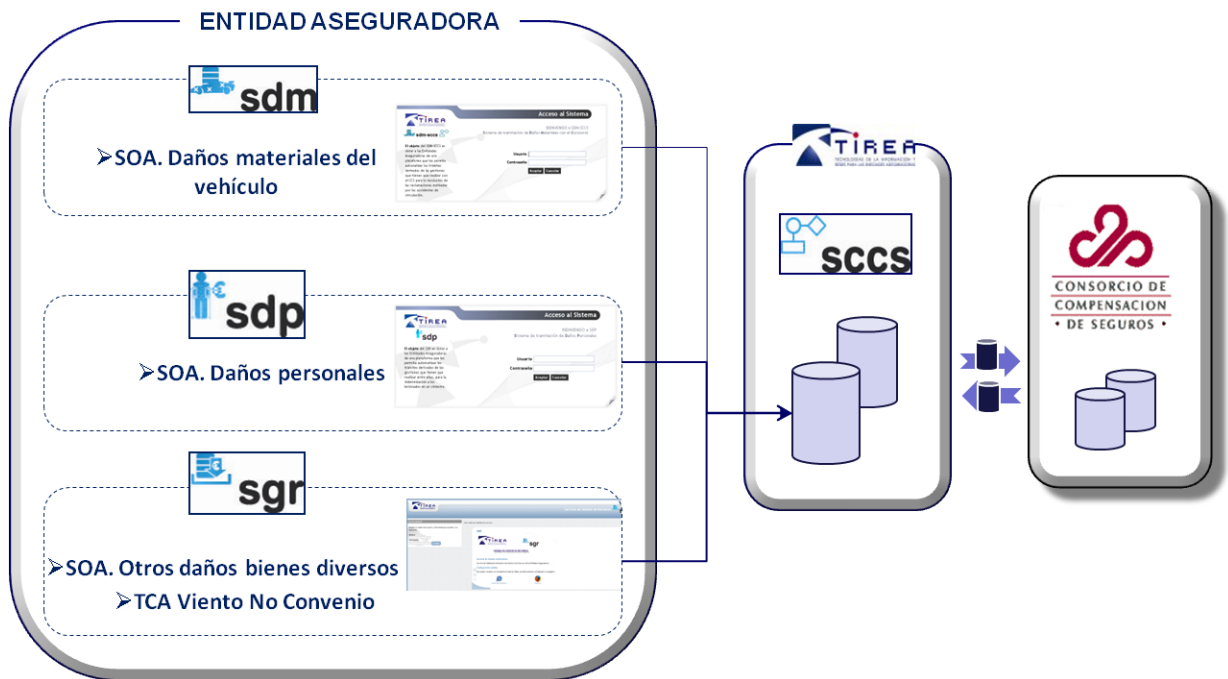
ENTIDAD ASEGURADORA

sdm

Acceso al Sistema

TIREA

sdm-sccs

Usuario

Contraseña

Aceptar Cancelar

➢SOA. Daños materiales del vehículo

sdp

Acceso al Sistema

TIREA

sdp

Usuario

Contraseña

Aceptar Cancelar

➢SOA. Daños personales

sgr

TIREA

sgr

➢SOA. Otros daños bienes diversos

➢TCA Viento No Convenio

TIREA

TECNOLOGÍAS DE LA INFORMACIÓN Y REDES PARA LAS ENTIDADES ASEGURADORAS

sccs

CONSORCIO DE COMPENSACION · DE SEGUROS ·